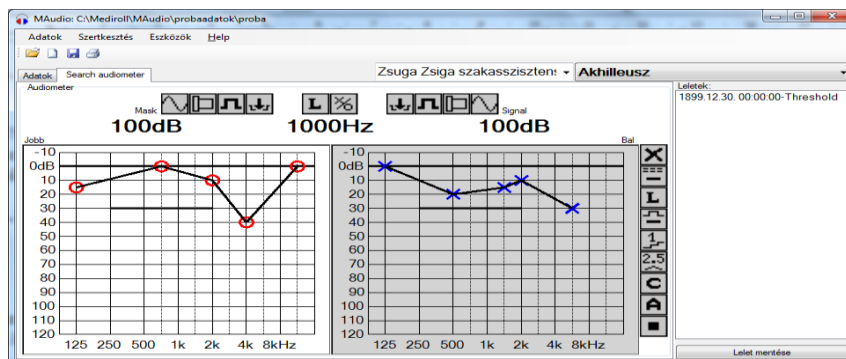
MAudio: C:\Medirol\MAudio\probaadatok\proba

Adatok Szertkesztés Eszközök Help

Adatok Search audiometer

Zsuga Zsiga szakasszisztens Akhilleusz

Audiometer

Mask

L %

Signal

100dB 1000Hz 100dB

Jobb

Bal

-10
0dB
10
20
30
40
50
60
70
80
90
100
110
120

125 250 500 1k 2k 4k 8kHz

-10
0dB
10
20
30
40
50
60
70
80
90
100
110
120

125 250 500 1k 2k 4k 8kHz

X
L
1
2.5
C
A

Leletek:
1899.12.30. 00:00:00-Threshold

Lelet mentése